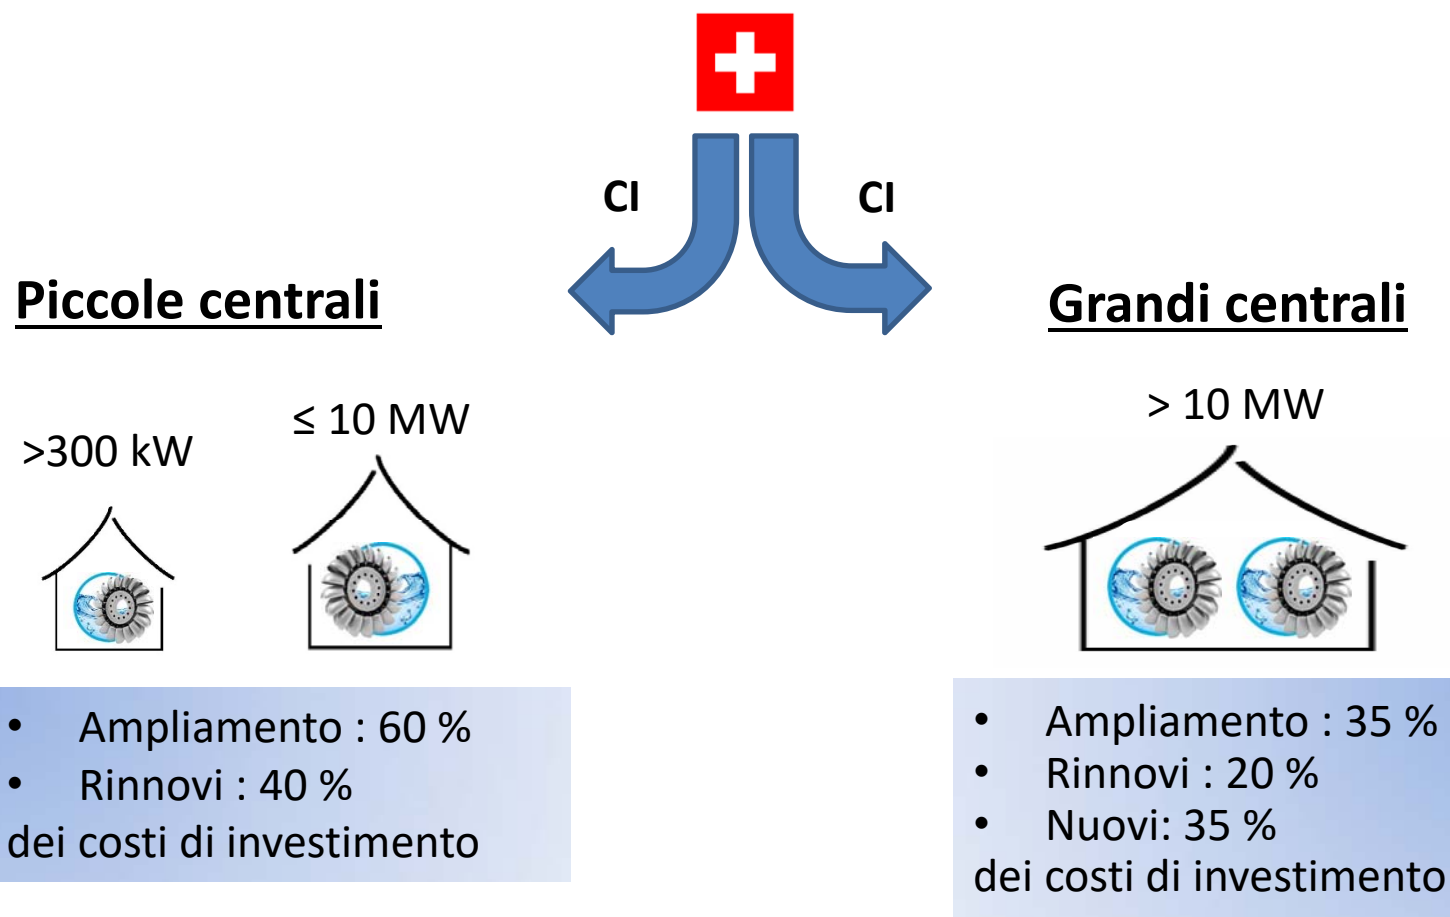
CI

CI

Piccole centrali

>300 kW

≤ 10 MW

Grandi centrali

> 10 MW

- Ampliamento : 60 %
- Rinnovi : 40 %

dei costi di investimento

- Ampliamento : 35 %
- Rinnovi : 20 %
- Nuovi: 35 %

dei costi di investimento